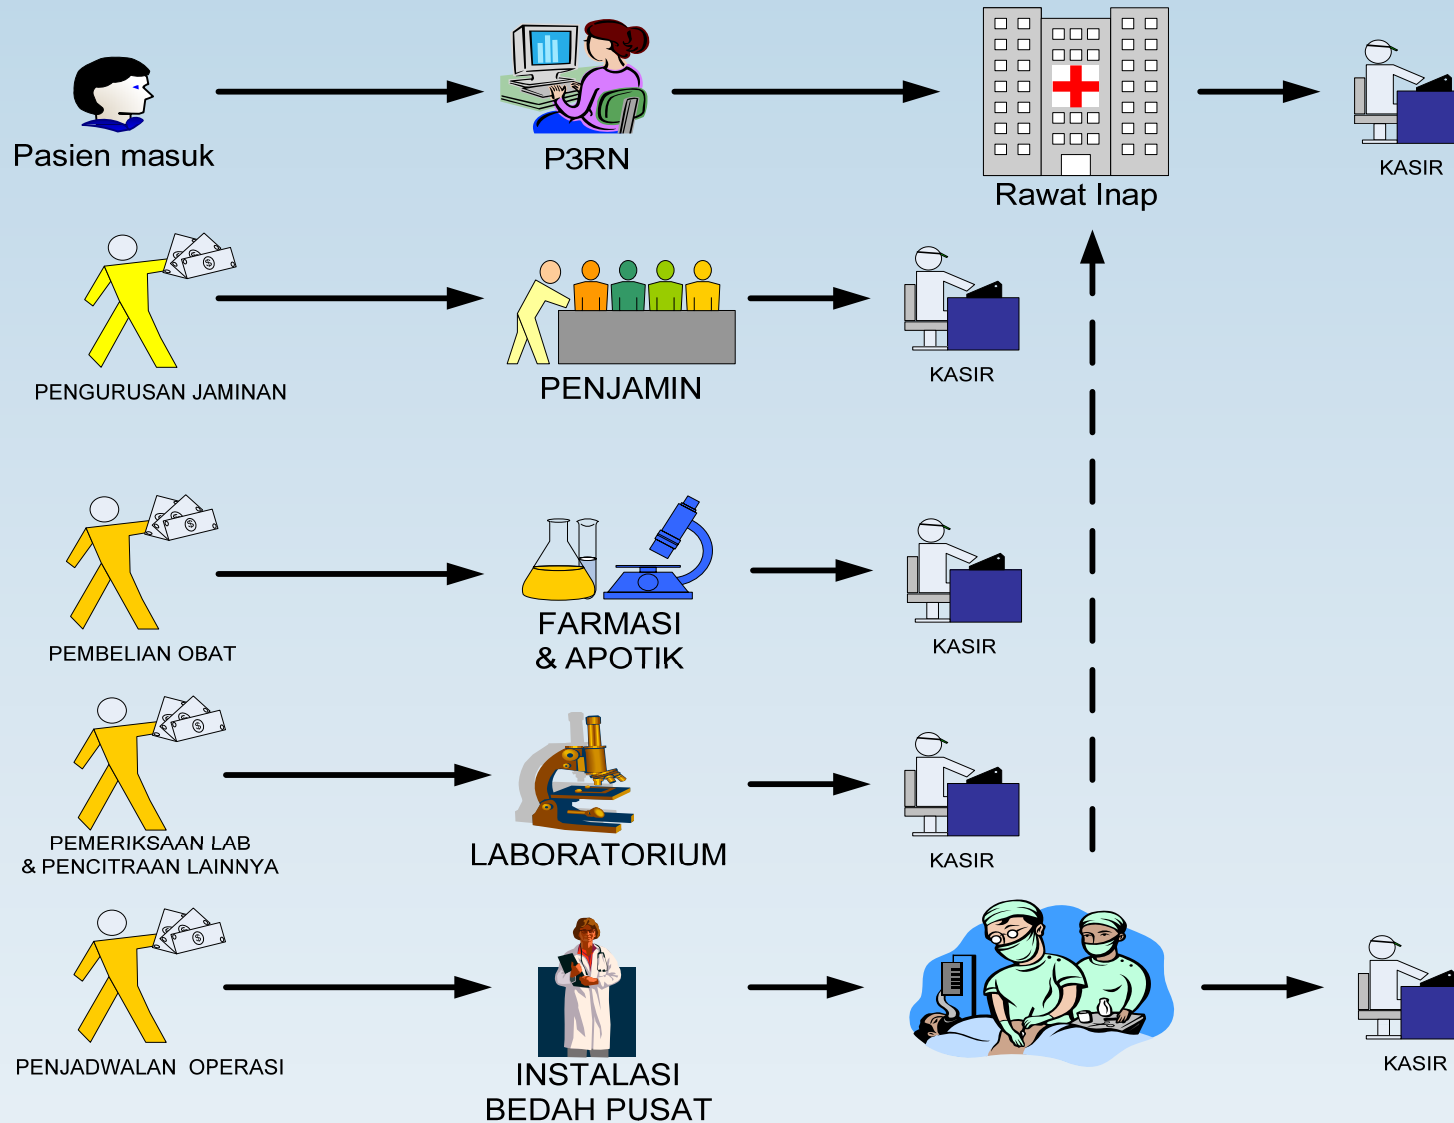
Pasien masuk

P3RN

Rawat Inap

KASIR

PENGURUSAN JAMINAN

PENJAMIN

KASIR

PEMBELIAN OBAT

FARMASI & APOTIK

KASIR

PEMERIKSAAN LAB & PENCITRAAN LAINNYA

LABORATORIUM

KASIR

PENJADWALAN OPERASI

INSTALASI BEDAH PUSAT

KASIR